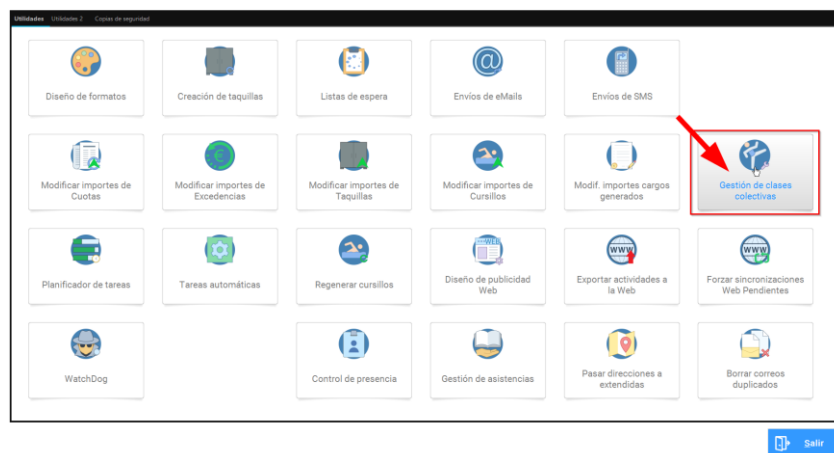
Utilidades Utilidades 2 Copias de seguridad

Diseño de formatos

Creación de taquillas

Listas de espera

Envíos de eMails

Envíos de SMS

Modificar importes de Cuotas

Modificar importes de Excedencias

Modificar importes de Taquillas

Modificar importes de Cursillos

Modif. importes cargos generados

Gestión de clases colectivas

Planificador de tareas

Tareas automáticas

Regenerar cursillos

Diseño de publicidad Web

Exportar actividades a la Web

Forzar sincronizaciones Web Pendientes

WatchDog

Control de presencia

Gestión de asistencias

Pasar direcciones a extendidas

Borrar correos duplicados

Salir